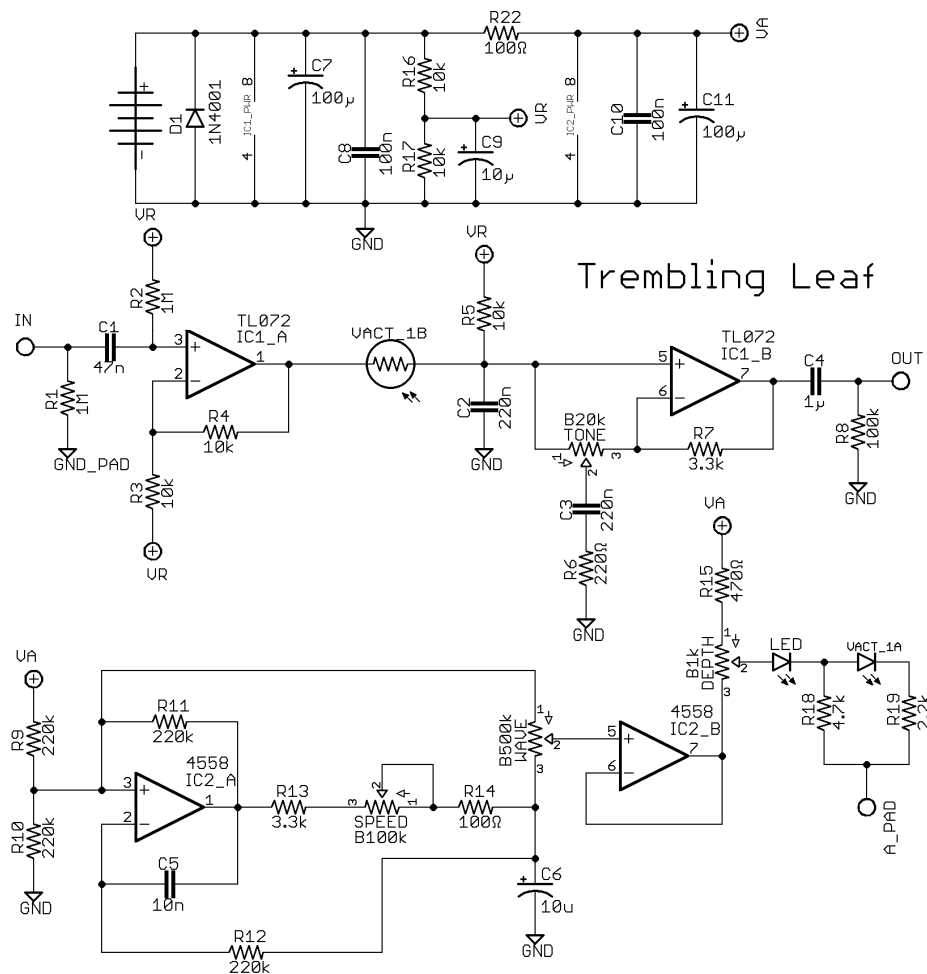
R22
100Ω
VA
+
-
D1
1N4001
IC1_PWR 8
4
C7
100µ
C8
100n
R16
10k
R17
10k
C9
10µ
VR
IC2_PWR 8
4
C10
100n
C11
100µ
GND
VR
R2
1M
Trembling Leaf
VR
R5
10k
IN
C1
47n
R1
1M
GND_PAD
3
2
TL072
IC1_A
1
R4
10k
R3
10k
VR
VACT_1B
C2
220n
GND
B20k
TONE
1
2
3
C3
220n
R6
220Ω
GND
5
6
TL072
IC1_B
7
R7
3.3k
C4
1µ
OUT
R8
100k
GND
VA
R15
470Ω
B1k
DEPTH
1
2
3
LED
VACT_1A
R18
4.7k
R19
2.2k
A_PAD
VA
R9
220k
R10
220k
GND
R11
220k
3
2
4558
IC2_A
1
C5
10n
R13
3.3k
3
2
1
SPEED
B100k
R14
100Ω
B500k
WAVE
1
2
3
5
6
4558
IC2_B
7
C6
10u
GND
R12
220k